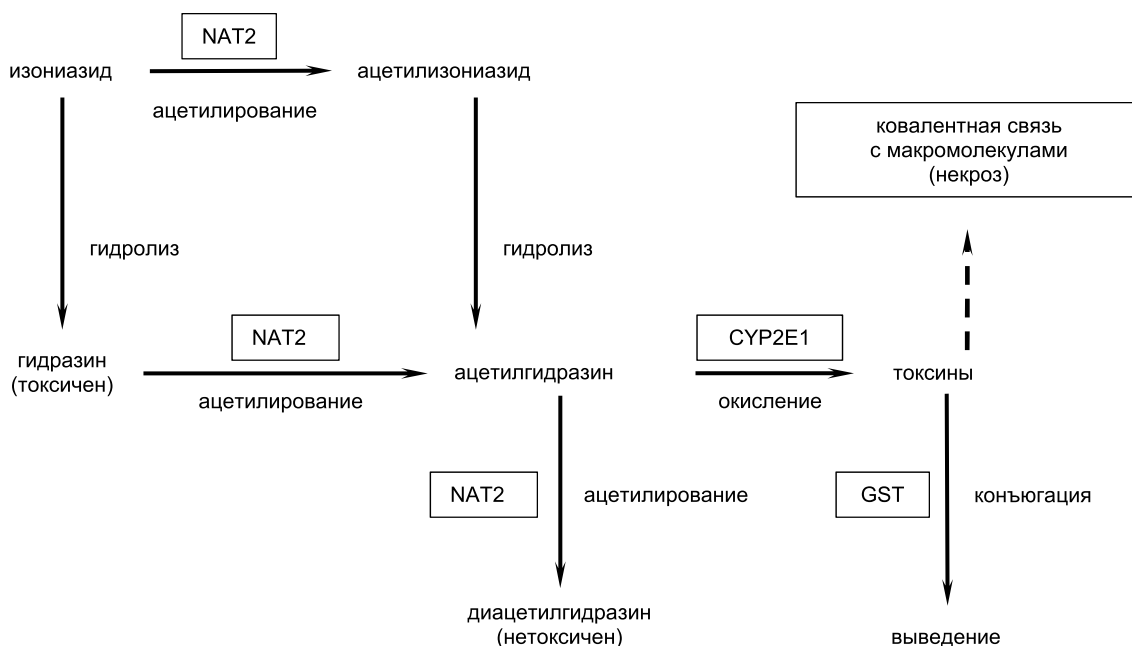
NAT2

изониазид

ацетилирование

ацетилизониазид

ковалентная связь с макромолекулами (некроз)

гидролиз

гидролиз

гидразин (токсичен)

NAT2

ацетилирование

ацетилгидразин

CYP2E1

окисление

токсины

NAT2

ацетилирование

GST

конъюгация

диацетилгидразин (нетоксичен)

выведение